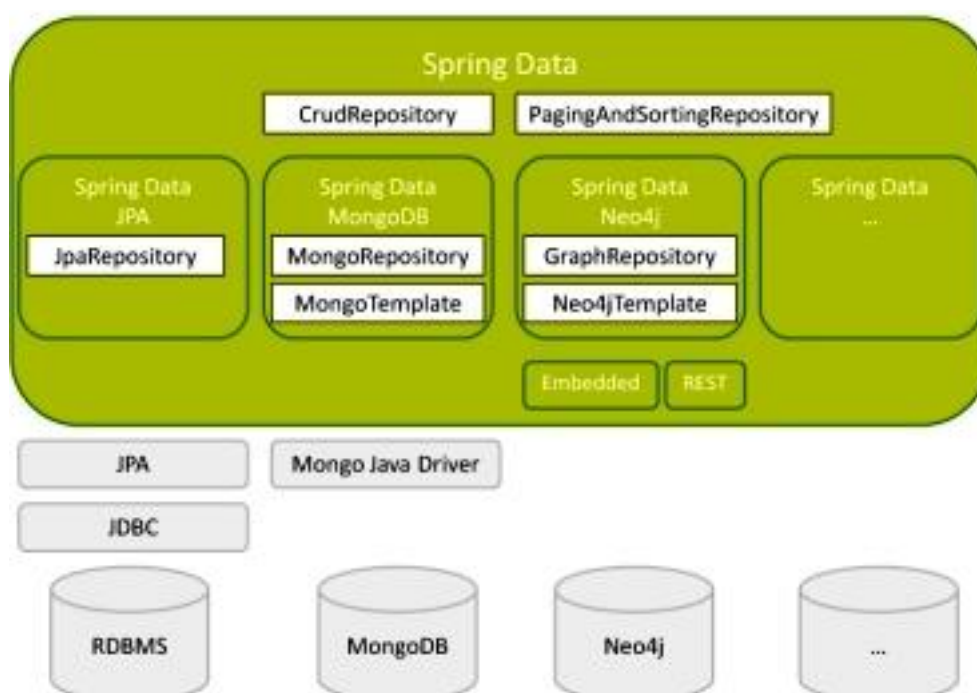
Spring Data

CrudRepository

PagingAndSortingRepository

Spring Data JPA

JpaRepository

Spring Data MongoDB

MongoRepository

MongoTemplate

Spring Data Neo4j

GraphRepository

Neo4jTemplate

Spring Data ...

Embedded

REST

JPA

Mongo Java Driver

JDBC

RDBMS

MongoDB

Neo4j

...